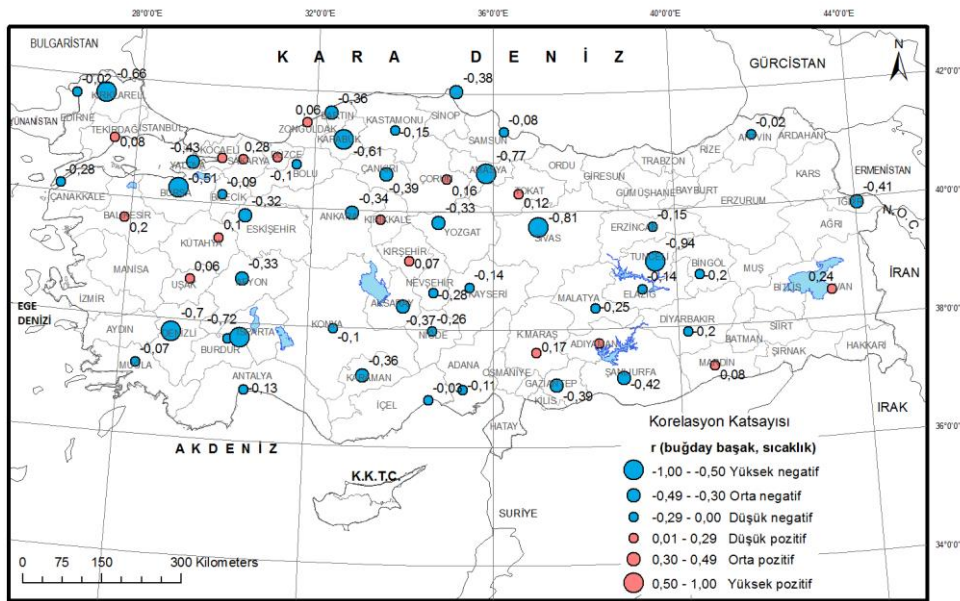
28°0'0"E 32°0'0"E 36°0'0"E 40°0'0"E 44°0'0"E

42°0'0"N 40°0'0"N 38°0'0"N 36°0'0"N 34°0'0"N

N

BULGARİSTAN
K A R A D E N İ Z
GÜRCİSTAN
YUNANİSTAN
ERMENİSTAN
N.C.
İRAN
EGE DENİZİ
AKDENİZ
K.K.T.C.
SURİYE
IRAK

EDİRNE -0,02
KIRKLARELİ -0,66
TEKİRDAĞ 0,08
İSTANBUL
KOCAELİ
SAKARYA 0,28
YALOVA -0,43
BURSA -0,51
BİLECİK -0,09
DÜZCE -0,1
BOLU
ZONGULDAK 0,06
BARTIN -0,36
KARABÜK -0,61
KASTAMONU -0,15
SİNOP -0,38
SAMSUN -0,08
ÇANAKKALE -0,28
BALIKESİR 0,2
ESKİŞEHİR -0,32
KÜTAHYA 0,1
ÇANKIRI -0,39
ÇORUM 0,16
AMASYA -0,77
ORDU
GİRESUN
TRABZON
RİZE
ARTVİN -0,02
ARDAHAN
KARS
GÜMÜŞHANE
BAYBURT
ERZURUM
IĞDIR -0,41
TOKAT 0,12
ANKARA -0,34
KIRIKKALE
YOZGAT -0,33
SİVAS -0,81
ERZİNCAN -0,15
TUNCELİ -0,94
AĞRI
MANİSA
UŞAK 0,06
AFYON -0,33
KIRŞEHİR 0,07
NEVŞEHİR -0,28
KAYSERİ -0,14
BİNGÖL 0,2
MUŞ
BİTLİS
VAN 0,24
İZMİR
AKSARAY -0,37
NİĞDE -0,26
MALATYA -0,25
ELAZIĞ -0,14
AYDIN -0,7
DENİZLİ -0,72
BURDUR
ISPARTA
KONYA -0,1
DİYARBAKIR -0,2
SİİRT
BATMAN
ŞIRNAK
HAKKARİ
MUĞLA -0,07
KARAMAN -0,36
K.MARAŞ 0,17
ADIYAMAN
MARDİN 0,08
ANTALYA -0,13
ADANA -0,02 -0,11
OSMANİYE
GAZİANTEP -0,39
ŞANLIURFA -0,42
KİLİS
İÇEL
HATAY

0 75 150 300 Kilometers

Korelasyon Katsayısı
r (buğday başak, sıcaklık)
-1,00 - -0,50 Yüksek negatif
-0,49 - -0,30 Orta negatif
-0,29 - 0,00 Düşük negatif
0,01 - 0,29 Düşük pozitif
0,30 - 0,49 Orta pozitif
0,50 - 1,00 Yüksek pozitif